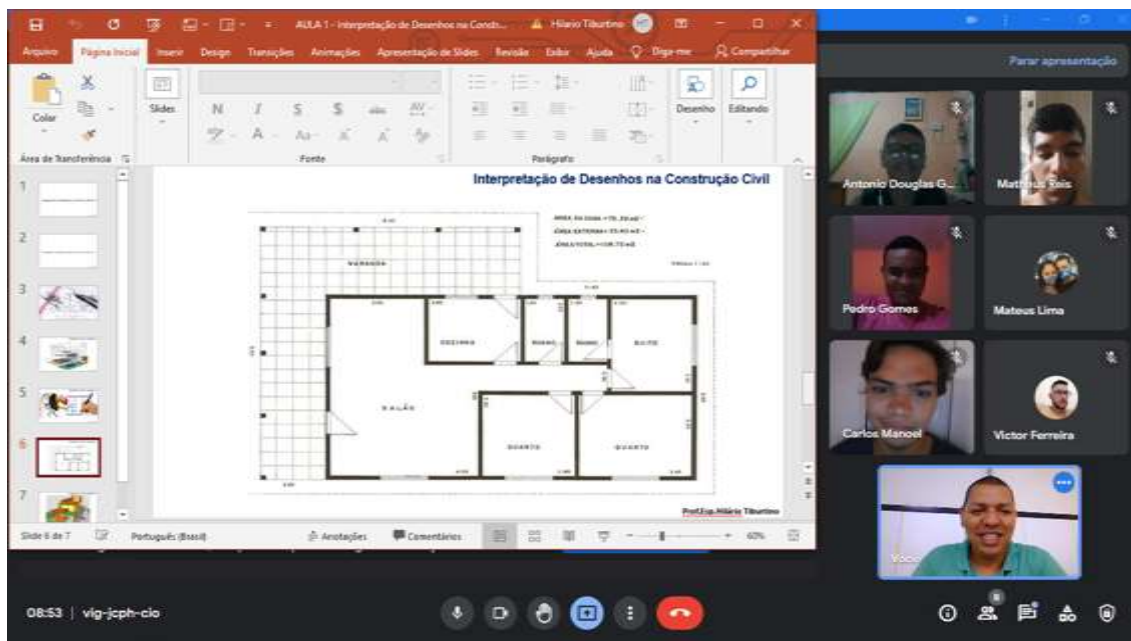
AULA 1 - Interpretação de Desenhos na Constr... Hilario Tiburtino

Arquivo Página Inicial Inserir Design Transições Animações Apresentação de Slides Revisão Exibir Ajuda Diga-me Compartilhar

Colar Slides Desenho Editando

Área de Transferência Fonte Parágrafo

Interpretação de Desenhos na Construção Civil

ÁREA DA CASA = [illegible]
ÁREA EXTERNA = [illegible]
ÁREA TOTAL = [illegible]

VARANDA

COZINHA BANHO BANHO SUITE

SALÃO

QUARTO QUARTO

Prof.Esp.Hilário Tiburtino

Slide 6 de 7 Português (Brasil) Anotações Comentários 60%

Parar apresentação

Antonio Douglas G...
Matheus Reis
Pedro Gomes
Mateus Lima
Carlos Manoel
Victor Ferreira
Você

08:53 | vig-jcph-cio